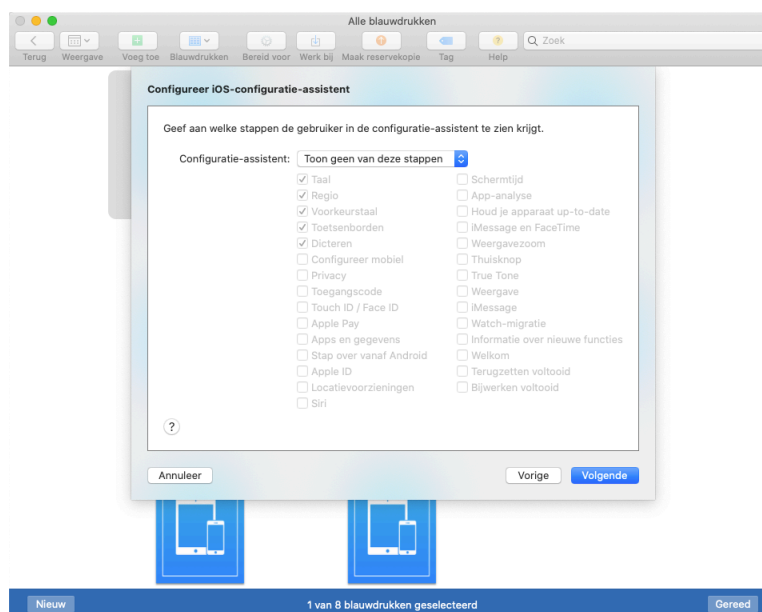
Alle blauwdrukken

Terug Weergave Voeg toe Blauwdrukken Bereid voor Werk bij Maak reservekopie Tag Help

Zoek

Configureer iOS-configuratie-assistent

Geef aan welke stappen de gebruiker in de configuratie-assistent te zien krijgt.

Configuratie-assistent: Toon geen van deze stappen

Taal
Regio
Voorkeurstaal
Toetsenborden
Dicteren
Configureer mobiel
Privacy
Toegangscode
Touch ID / Face ID
Apple Pay
Apps en gegevens
Stap over vanaf Android
Apple ID
Locatievoorzieningen
Siri

Schermtijd
App-analyse
Houd je apparaat up-to-date
iMessage en FaceTime
Weergavezoom
Thuisknop
True Tone
Weergave
iMessage
Watch-migratie
Informatie over nieuwe functies
Welkom
Terugzetten voltooid
Bijwerken voltooid

?

Annuleer

Vorige

Volgende

Nieuw

1 van 8 blauwdrukken geselecteerd

Gereed